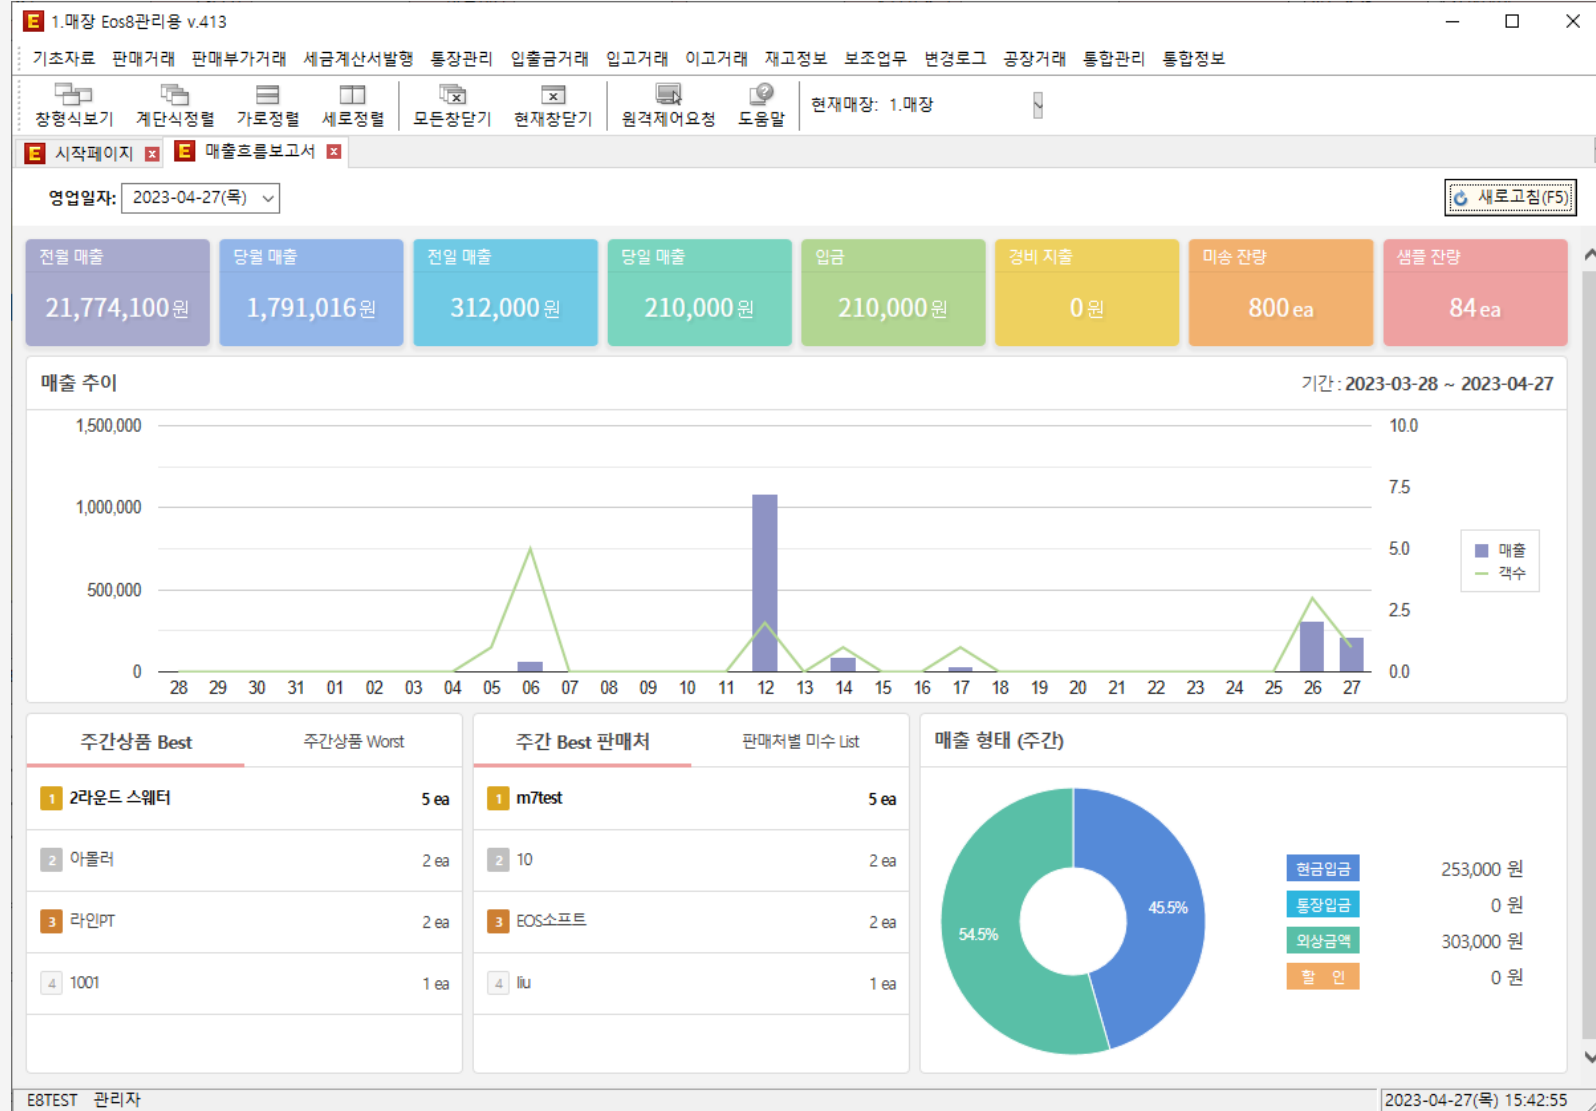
E 1.매장 Eos8관리용 v.413

기초자료 판매거래 판매부가거래 세금계산서발행 통장관리 입출금거래 입고거래 이고거래 재고정보 보조업무 변경로그 공장거래 통합관리 통합정보

창형식보기 계단식정렬 가로정렬 세로정렬 모든창닫기 현재창닫기 원격제어요청 도움말 현재매장: 1.매장

E 시작페이지 x E 매출흐름보고서 x

영업일자: 2023-04-27(목)

새로고침(F5)

전월 매출 21,774,100원
당월 매출 1,791,016원
전일 매출 312,000원
당일 매출 210,000원
입금 210,000원
경비 지출 0원
미송 잔량 800ea
샘플 잔량 84ea

매출 추이

기간 : 2023-03-28 ~ 2023-04-27

1,500,000
1,000,000
500,000
0

10.0
7.5
5.0
2.5
0.0

28 29 30 31 01 02 03 04 05 06 07 08 09 10 11 12 13 14 15 16 17 18 19 20 21 22 23 24 25 26 27

매출
객수

주간상품 Best 주간상품 Worst

| | | |
|---|---|---|
| 1 | 2라운드 스웨터 | 5 ea |
| 2 | 아몰러 | 2 ea |
| 3 | 라인PT | 2 ea |
| 4 | 1001 | 1 ea |

주간 Best 판매처 판매처별 미수 List

| | | |
|---|---|---|
| 1 | m7test | 5 ea |
| 2 | 10 | 2 ea |
| 3 | EOS소프트 | 2 ea |
| 4 | liu | 1 ea |

매출 형태 (주간)

54.5%
45.5%

| | |
|---|---|
| 현금입금 | 253,000 원 |
| 통장입금 | 0 원 |
| 외상금액 | 303,000 원 |
| 할 인 | 0 원 |

E8TEST 관리자 2023-04-27(목) 15:42:55